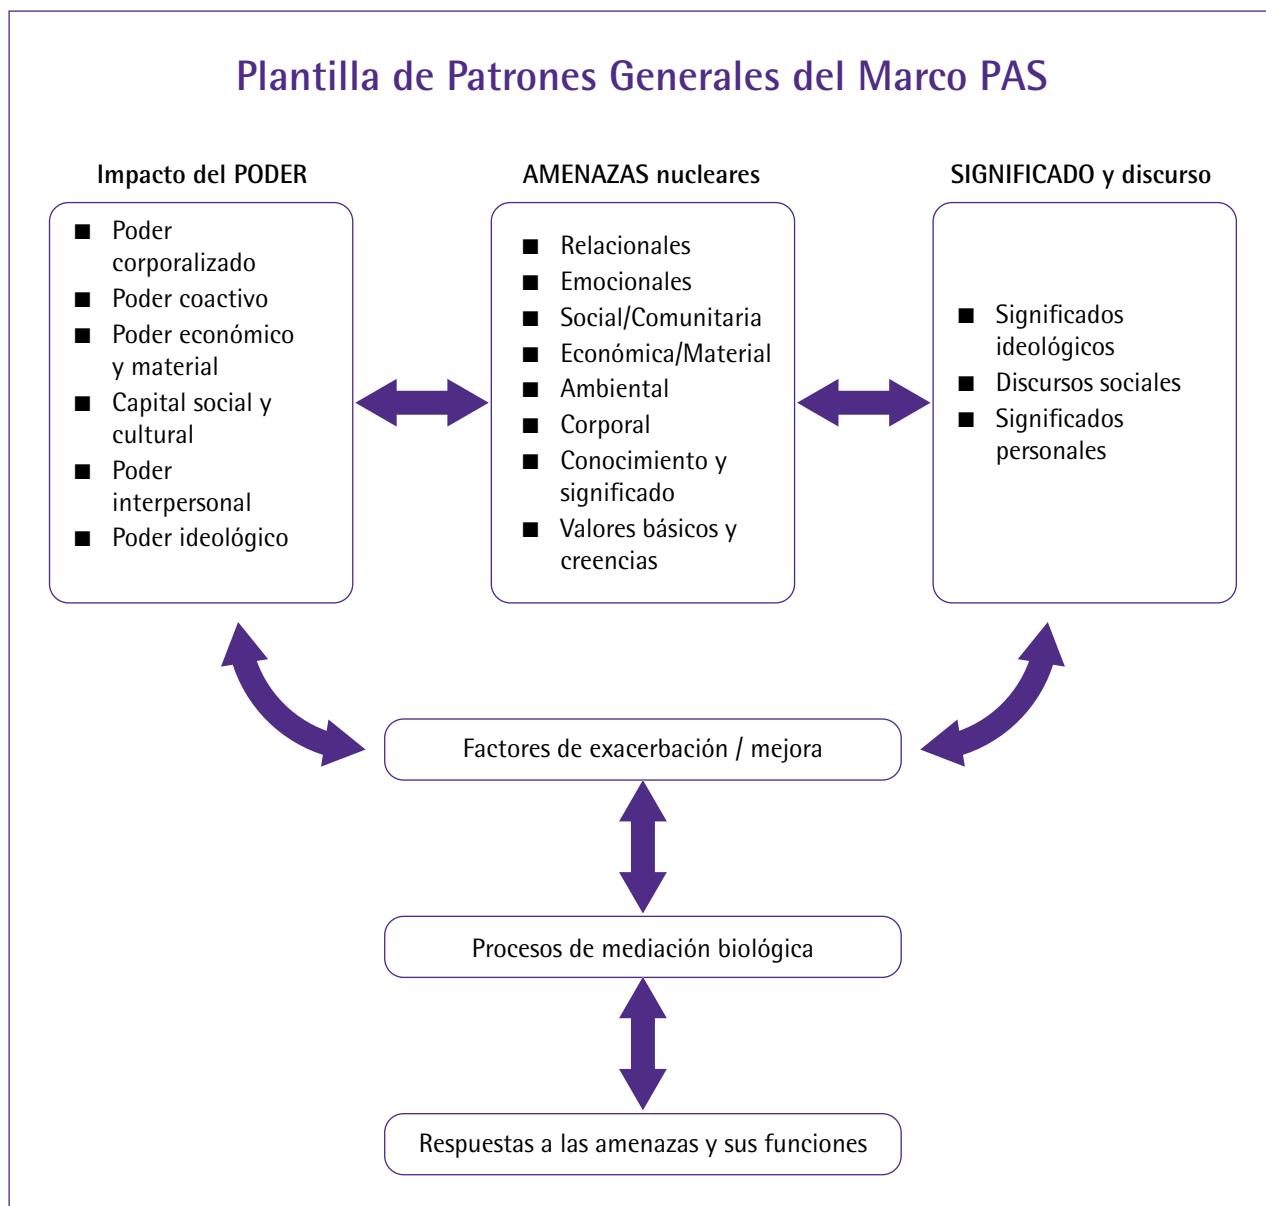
Plantilla de Patrones Generales del Marco PAS

Impacto del PODER

- Poder corporalizado
- Poder coactivo
- Poder económico y material
- Capital social y cultural
- Poder interpersonal
- Poder ideológico

AMENAZAS nucleares

- Relacionales
- Emocionales
- Social/Comunitaria
- Económica/Material
- Ambiental
- Corporal
- Conocimiento y significado
- Valores básicos y creencias

SIGNIFICADO y discurso

- Significados ideológicos
- Discursos sociales
- Significados personales

Factores de exacerbación / mejora

Procesos de mediación biológica

Respuestas a las amenazas y sus funciones